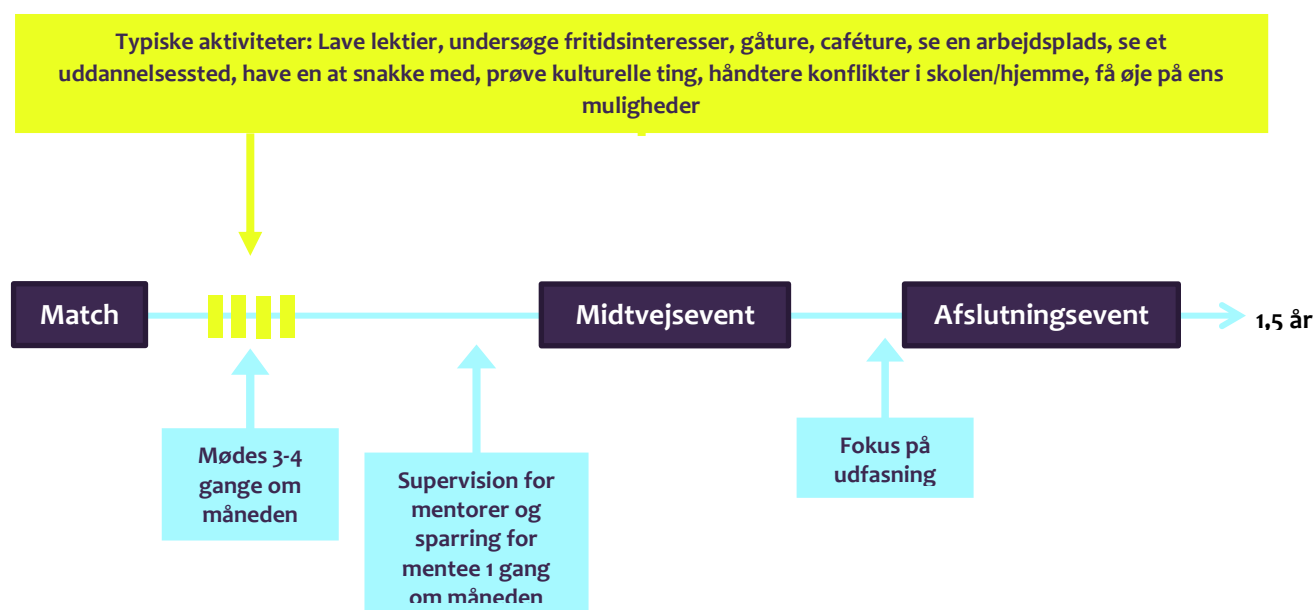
Typiske aktiviteter: Lave lektier, undersøge fritidsinteresser, gåture, caféture, se en arbejdsplads, se et uddannelsessted, have en at snakke med, prøve kulturelle ting, håndtere konflikter i skolen/hjemme, få øje på ens muligheder

Match

Midtvejsevent

Afslutningsevent

1,5 år

Mødes 3-4 gange om måneden

Supervision for mentorer og sparring for mentee 1 gang om måneden

Fokus på udfasning